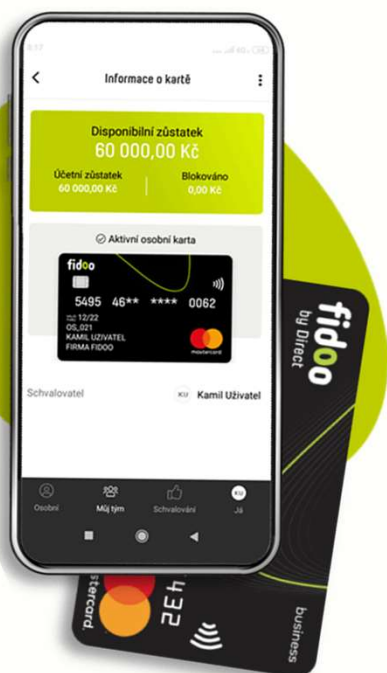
3:17

Informace o kartě

Disponibilní zůstatek
60 000,00 Kč

Účetní zůstatek
60 000,00 Kč

Blokováno
0,00 Kč

Aktivní osobní karta

fidoo

5495 46** **** 0062

12/22
OS_021
KAMIL UZIVATEL
FIRMA FIDOO

mastercard

Schvalovatel

KU Kamil Uživatel

Osobní
Můj tým
Schvalování
KU Já

fidoo
by Direct

business

332

stercard